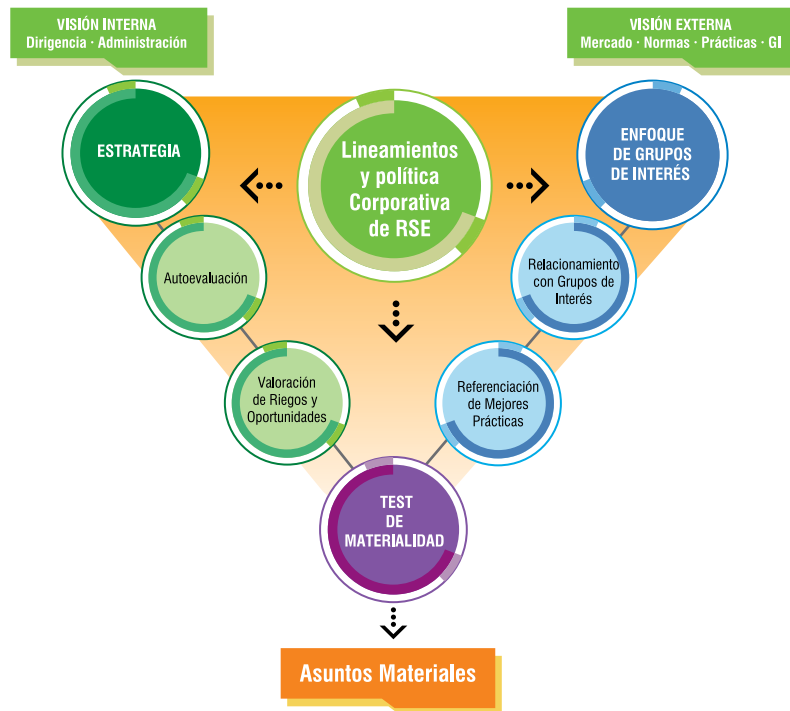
VISIÓN INTERNA
Dirigencia · Administración

VISIÓN EXTERNA
Mercado · Normas · Prácticas · GI

ESTRATEGIA

Lineamientos y política Corporativa de RSE

ENFOQUE DE GRUPOS DE INTERÉS

Autoevaluación

Relacionamiento con Grupos de Interés

Valoración de Riegos y Oportunidades

Referenciación de Mejores Prácticas

TEST DE MATERIALIDAD

Asuntos Materiales